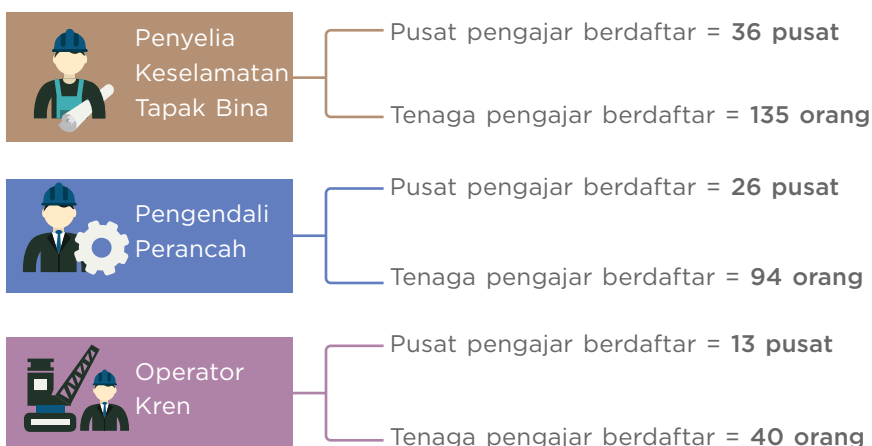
Penyelia Keselamatan Tapak Bina

Pusat pengajar berdaftar = **36 pusat**

Tenaga pengajar berdaftar = **135 orang**

Pengendali Perancah

Pusat pengajar berdaftar = **26 pusat**

Tenaga pengajar berdaftar = **94 orang**

Operator Kren

Pusat pengajar berdaftar = **13 pusat**

Tenaga pengajar berdaftar = **40 orang**